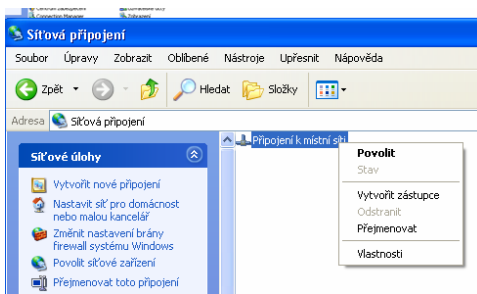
Centrum zabezpečení
Connection Manager
Uživatelské účty
Zobrazení

Síťová připojení

Soubor Úpravy Zobrazit Oblíbené Nástroje Upřesnit Nápověda

Zpět Hledat Složky

Adresa Síťová připojení

Síťové úlohy

Vytvořit nové připojení

Nastavit síť pro domácnost nebo malou kancelář

Změnit nastavení brány firewall systému Windows

Povolit síťové zařízení

Přejmenovat toto připojení

Připojení k místní síti

Povolit
Stav
Vytvořit zástupce
Odstranit
Přejmenovat
Vlastnosti